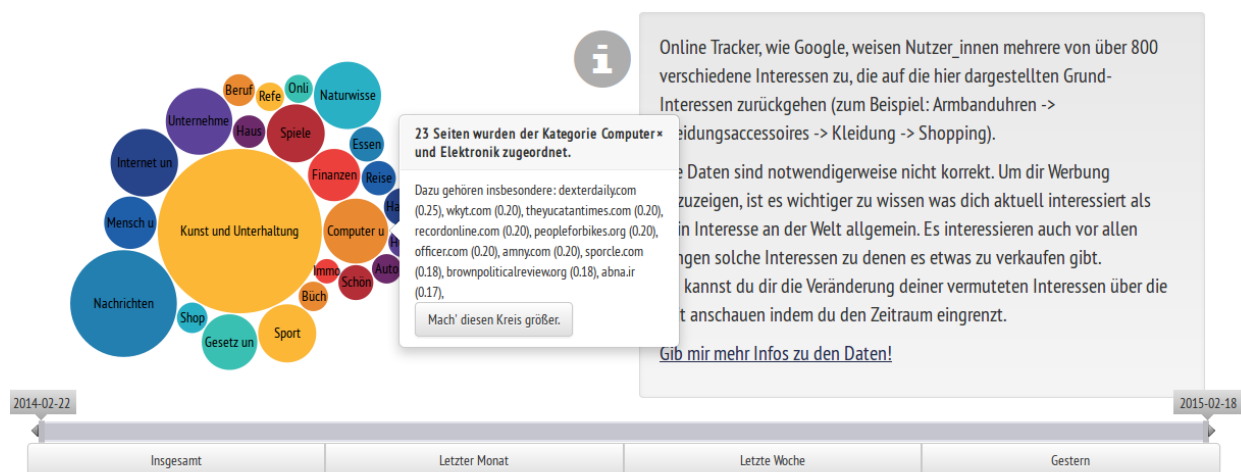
Beruf Refe Onli Naturwisse
Unternehme Haus Spiele
Internet un Essen
Finanzen Reise
Mensch u Kunst und Unterhaltung Computer u Ha
H
Immo Auto
Schön
Nachrichten Büch
Shop Sport
Gesetz un

23 Seiten wurden der Kategorie Computer und Elektronik zugeordnet. ×

Dazu gehören insbesondere: dexterdaily.com (0.25), wkyt.com (0.20), theyucatantimes.com (0.20), recordonline.com (0.20), peopleforbikes.org (0.20), officer.com (0.20), amny.com (0.20), sporcle.com (0.18), brownpoliticalreview.org (0.18), abna.ir (0.17),

Mach' diesen Kreis größer.

Online Tracker, wie Google, weisen Nutzer_innen mehrere von über 800 verschiedene Interessen zu, die auf die hier dargestellten Grund-Interessen zurückgehen (zum Beispiel: Armbanduhren -> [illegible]eidungsaccessoires -> Kleidung -> Shopping).

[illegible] Daten sind notwendigerweise nicht korrekt. Um dir Werbung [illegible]zuzeigen, ist es wichtiger zu wissen was dich aktuell interessiert als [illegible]in Interesse an der Welt allgemein. Es interessieren auch vor allen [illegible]ngen solche Interessen zu denen es etwas zu verkaufen gibt. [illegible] kannst du dir die Veränderung deiner vermuteten Interessen über die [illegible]t anschauen indem du den Zeitraum eingrenzt.

Gib mir mehr Infos zu den Daten!

2014-02-22
2015-02-18

Insgesamt | Letzter Monat | Letzte Woche | Gestern